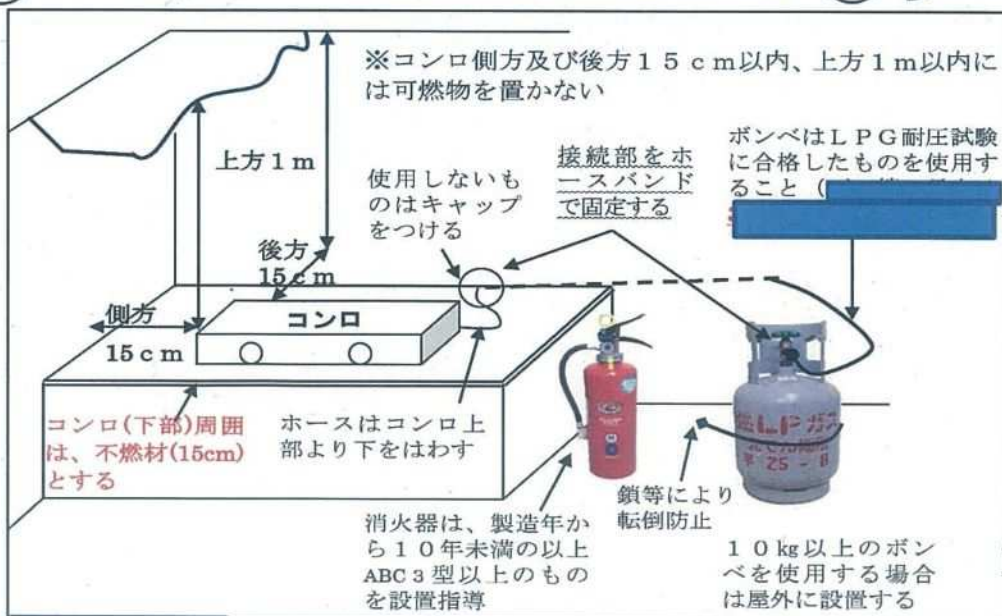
※コンロ側方及び後方15cm以内、上方1m以内には可燃物を置かない

上方1m

後方15cm

側方15cm

コンロ

使用しないものはキャップをつける

接続部をホースバンドで固定する

ボンベはLPG耐圧試験に合格したものを使用すること（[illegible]

コンロ(下部)周囲は、不燃材(15cm)とする

ホースはコンロ上部より下をはわす

消火器は、製造年から10年未満の以上ABC3型以上のものを設置指導

鎖等により転倒防止

LPガス

10kg以上のボンベを使用する場合は屋外に設置する